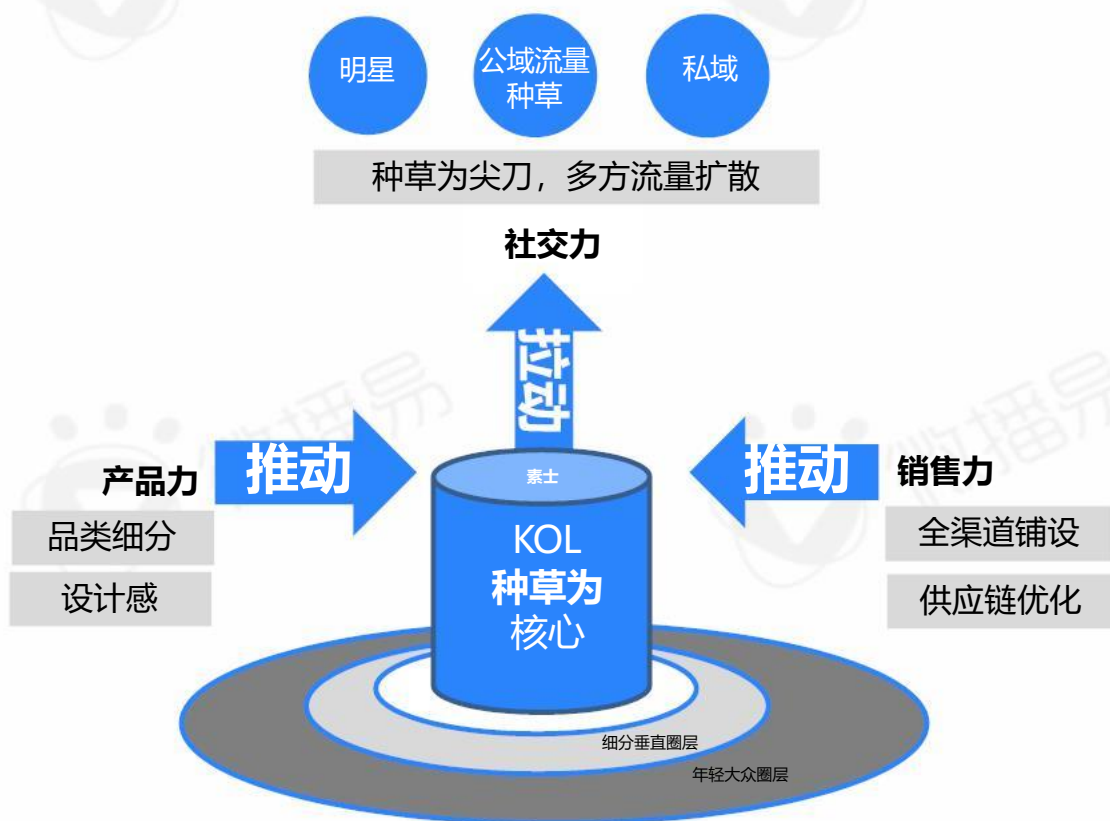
明星

公域流量种草

私域

种草为尖刀，多方流量扩散

社交力

拉动

产品力

推动

品类细分

设计感

素士

KOL
种草为
核心

推动

销售力

全渠道铺设

供应链优化

细分垂直圈层

年轻大众圈层

微播易

微播易